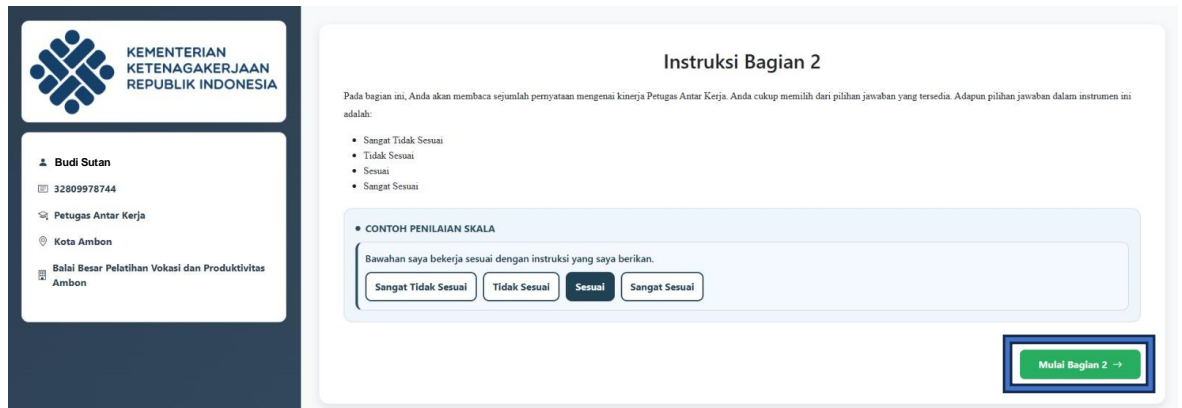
KEMENTERIAN KETENAGAKERJAAN REPUBLIK INDONESIA

Budi Sutan

32809978744

Petugas Antar Kerja

Kota Ambon

Balai Besar Pelatihan Vokasi dan Produktivitas Ambon

Instruksi Bagian 2

Pada bagian ini, Anda akan membaca sejumlah pernyataan mengenai kinerja Petugas Antar Kerja. Anda cukup memilih dari pilihan jawaban yang tersedia. Adapun pilihan jawaban dalam instrumen ini adalah:

- Sangat Tidak Sesuai
- Tidak Sesuai
- Sesuai
- Sangat Sesuai

CONTOH PENILAIAN SKALA

Bawahan saya bekerja sesuai dengan instruksi yang saya berikan.

Sangat Tidak Sesuai | Tidak Sesuai | Sesuai | Sangat Sesuai

Mulai Bagian 2 →